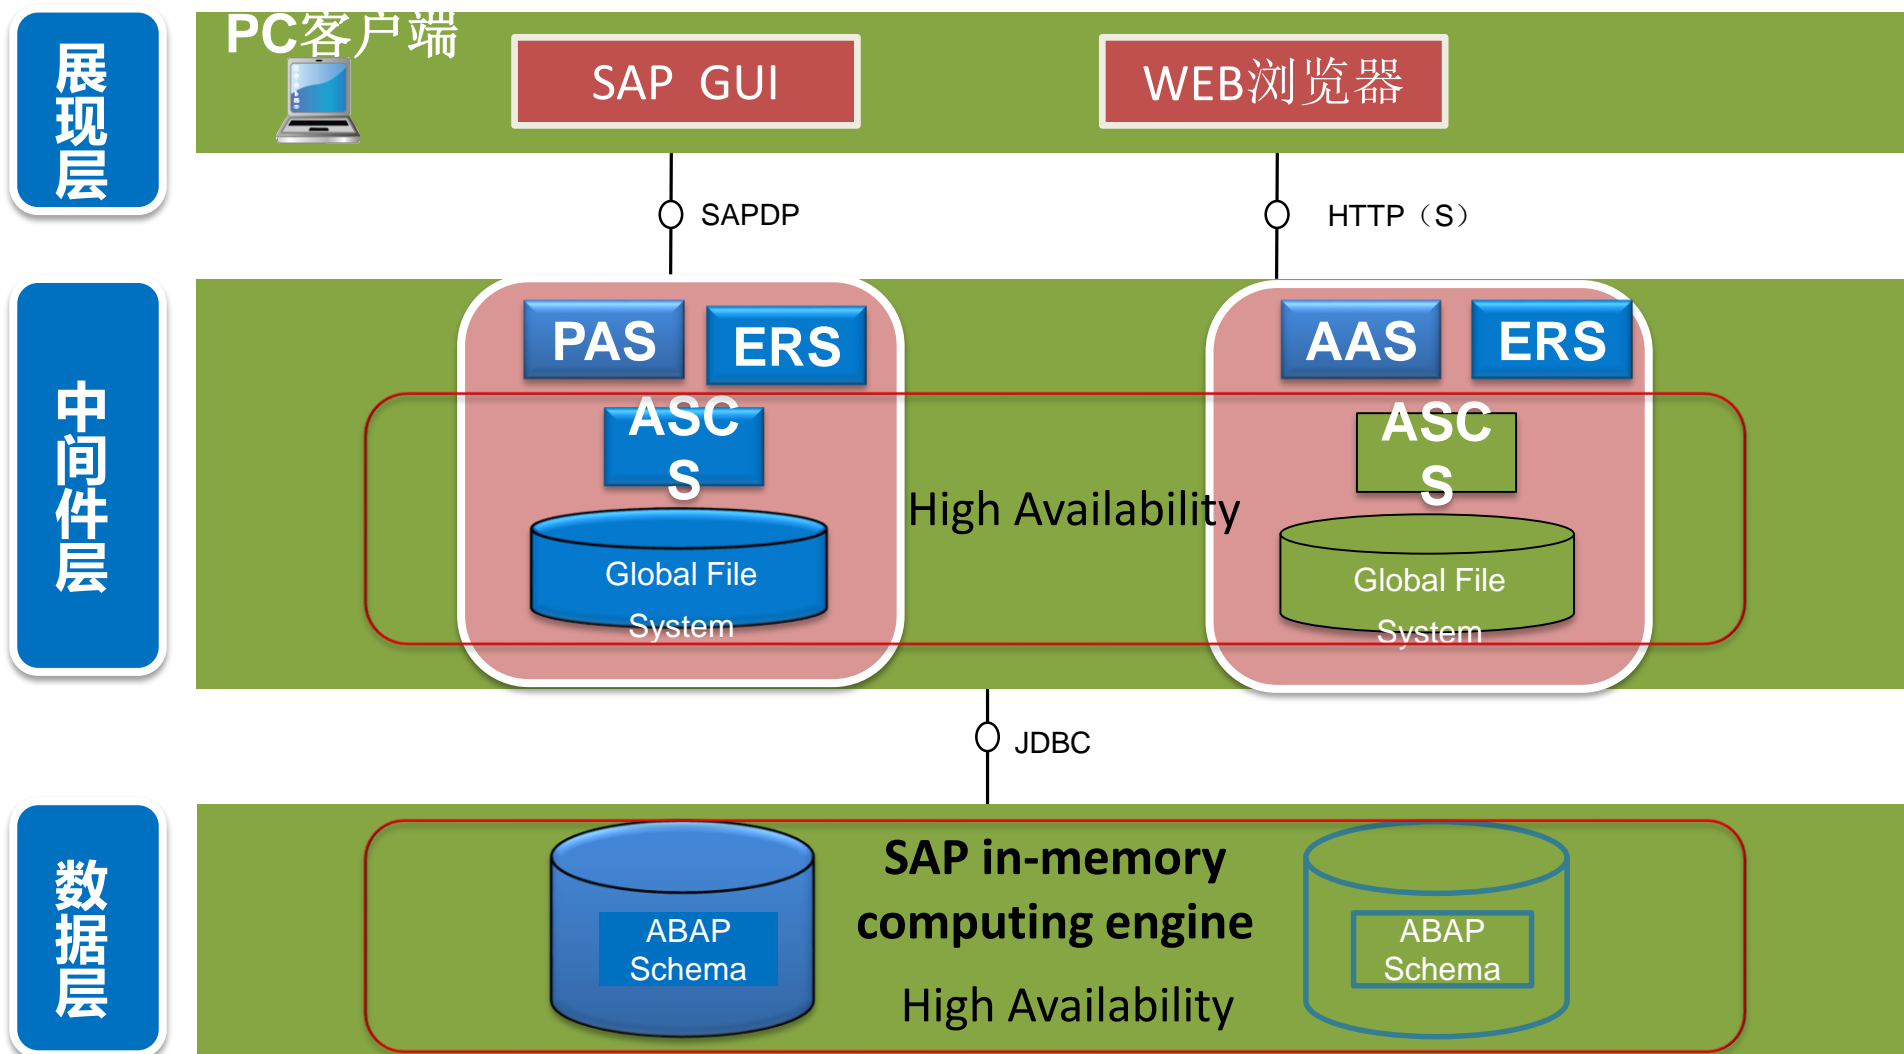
展现层

PC客户端

SAP GUI

WEB浏览器

SAPDP

HTTP（S）

中间件层

PAS

ERS

ASCS

Global File System

High Availability

AAS

ERS

ASCS

Global File System

JDBC

数据层

ABAP Schema

SAP in-memory computing engine

High Availability

ABAP Schema